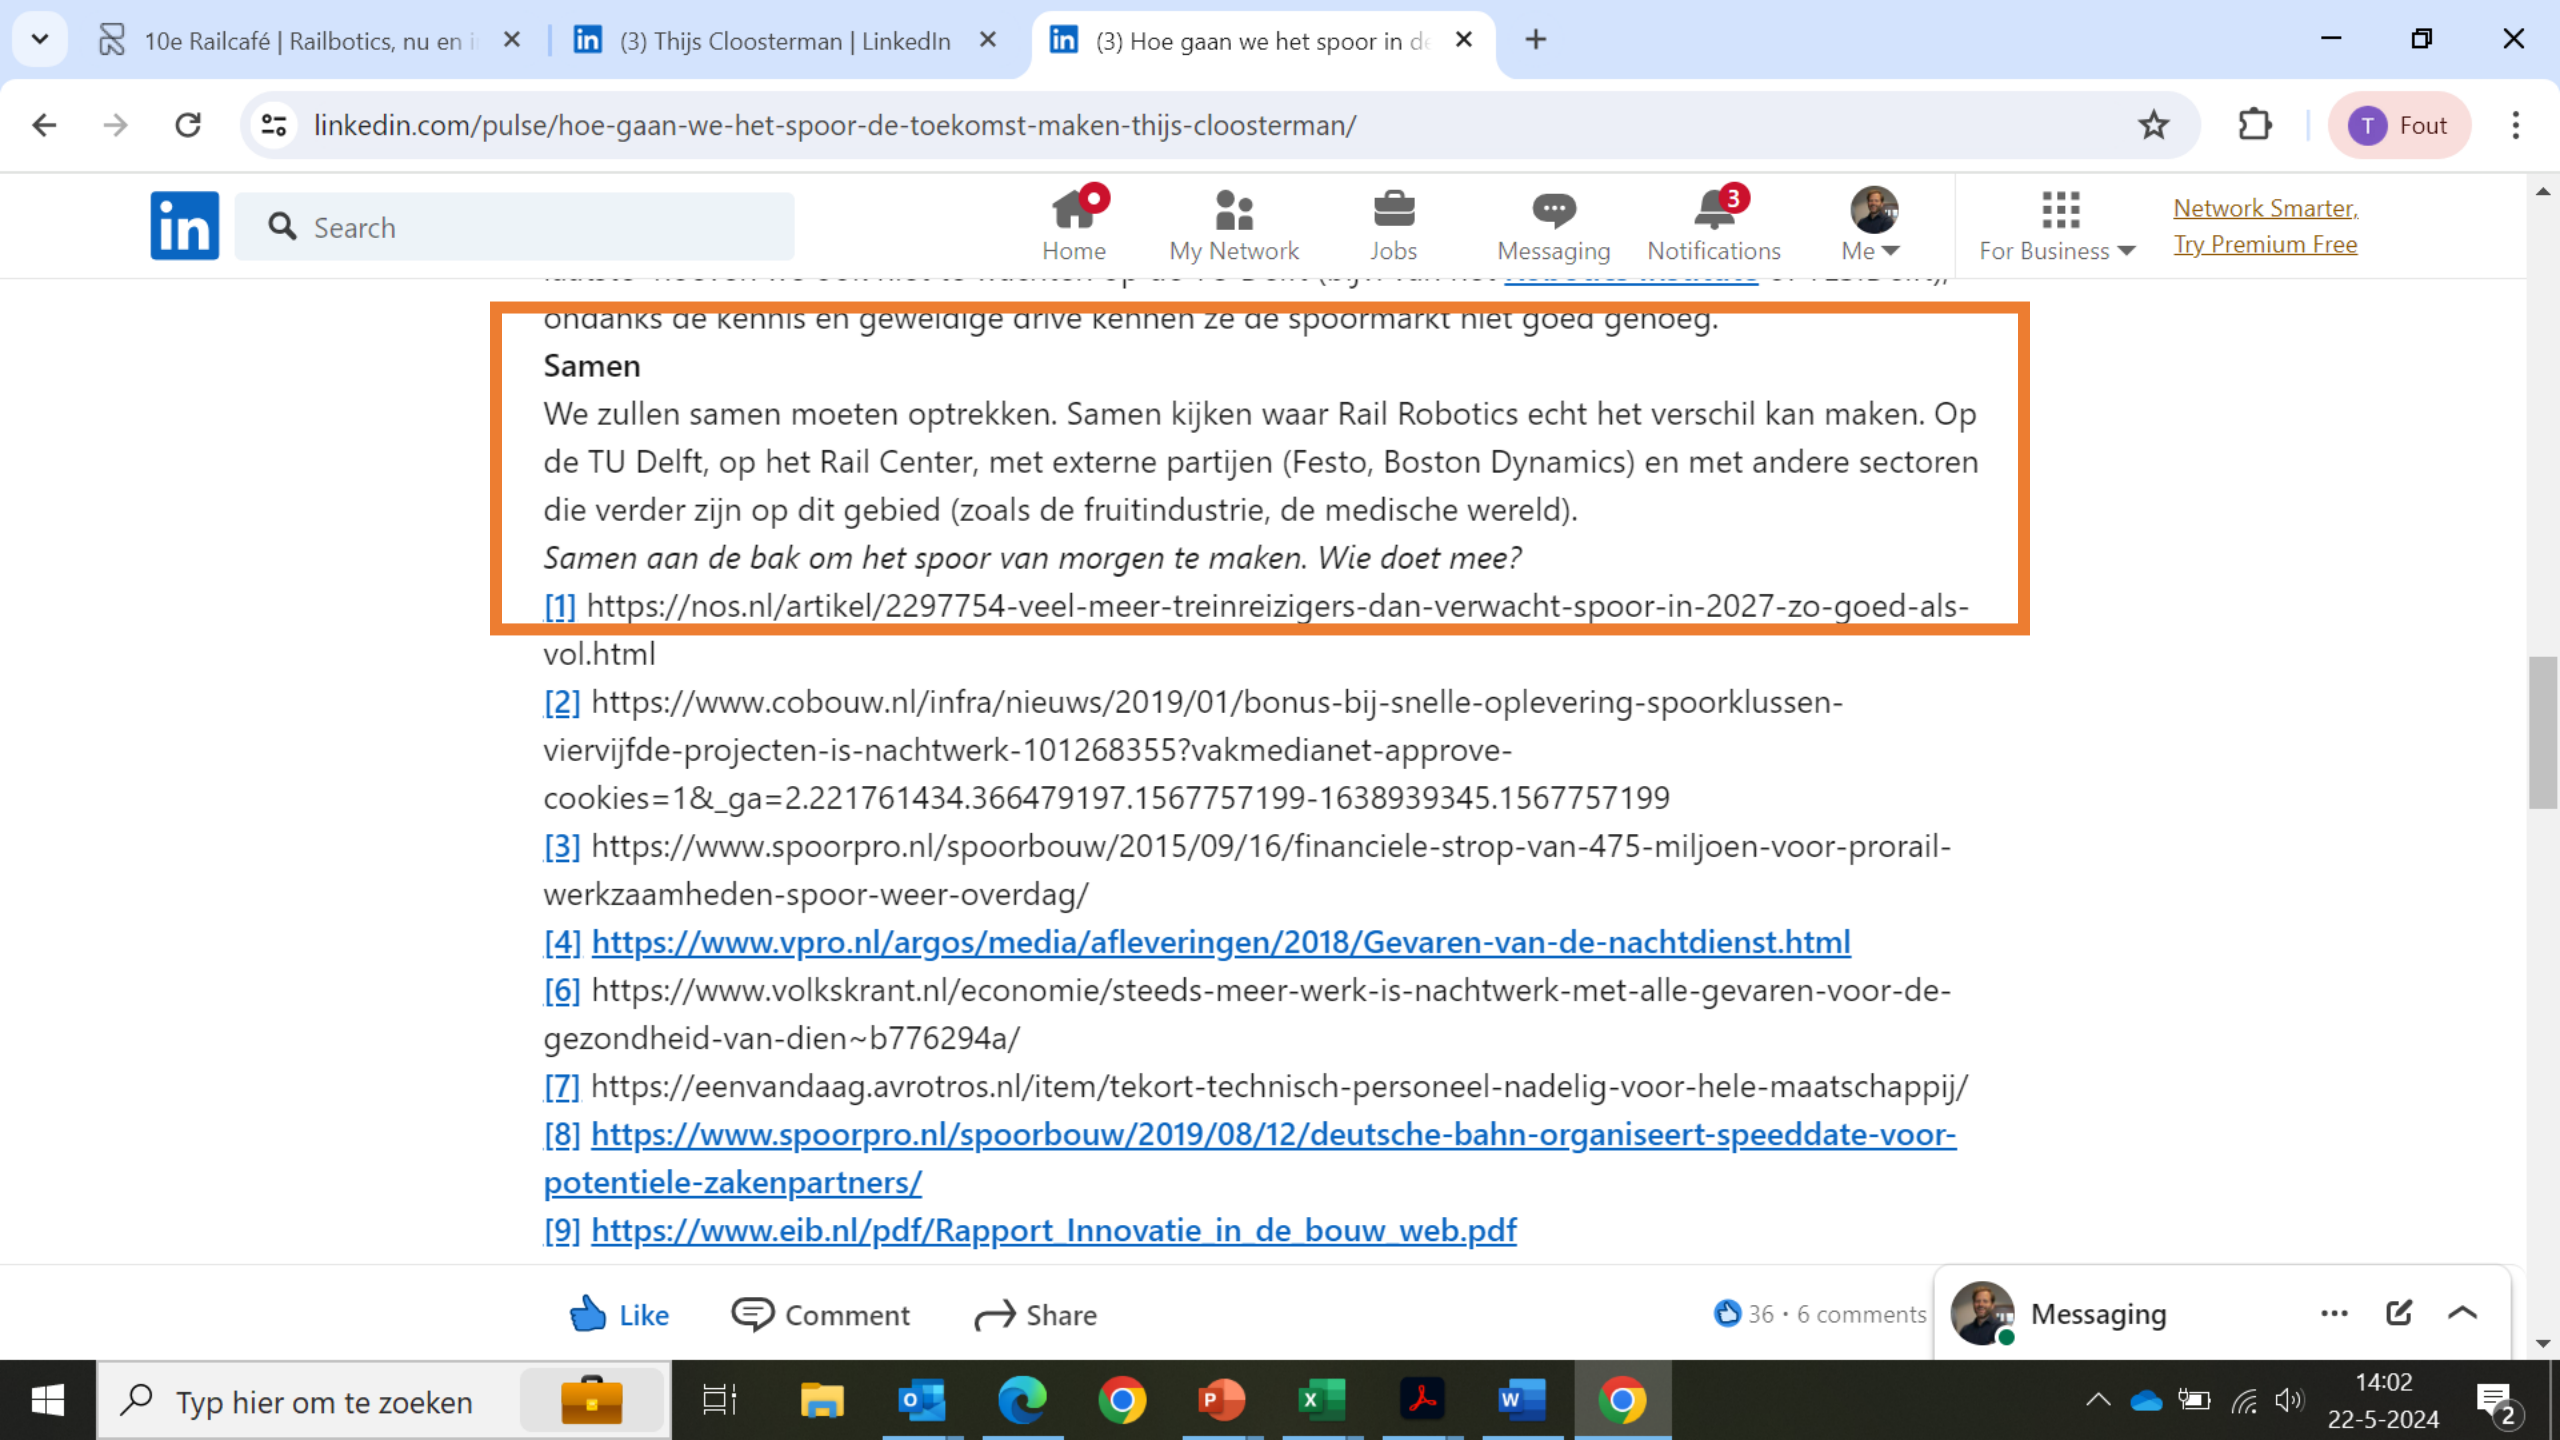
10e Railcafé | Railbotics, nu en i
(3) Thijs Cloosterman | LinkedIn
(3) Hoe gaan we het spoor in d

linkedin.com/pulse/hoe-gaan-we-het-spoor-de-toekomst-maken-thijs-cloosterman/

Fout

Search

Home
My Network
Jobs
Messaging
3
Notifications
Me
For Business
Network Smarter, Try Premium Free

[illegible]

ondanks de kennis en geweldige drive kennen ze de spoormarkt niet goed genoeg.

**Samen**

We zullen samen moeten optrekken. Samen kijken waar Rail Robotics echt het verschil kan maken. Op de TU Delft, op het Rail Center, met externe partijen (Festo, Boston Dynamics) en met andere sectoren die verder zijn op dit gebied (zoals de fruitindustrie, de medische wereld).

*Samen aan de bak om het spoor van morgen te maken. Wie doet mee?*

[1] https://nos.nl/artikel/2297754-veel-meer-treinreizigers-dan-verwacht-spoor-in-2027-zo-goed-als-vol.html

[2] https://www.cobouw.nl/infra/nieuws/2019/01/bonus-bij-snelle-oplevering-spoorklussen-viervijfde-projecten-is-nachtwerk-101268355?vakmedianet-approve-cookies=1&_ga=2.221761434.366479197.1567757199-1638939345.1567757199

[3] https://www.spoorpro.nl/spoorbouw/2015/09/16/financiele-strop-van-475-miljoen-voor-prorail-werkzaamheden-spoor-weer-overdag/

[4] https://www.vpro.nl/argos/media/afleveringen/2018/Gevaren-van-de-nachtdienst.html

[6] https://www.volkskrant.nl/economie/steeds-meer-werk-is-nachtwerk-met-alle-gevaren-voor-de-gezondheid-van-dien~b776294a/

[7] https://eenvandaag.avrotros.nl/item/tekort-technisch-personeel-nadelig-voor-hele-maatschappij/

[8] https://www.spoorpro.nl/spoorbouw/2019/08/12/deutsche-bahn-organiseert-speeddate-voor-potentiele-zakenpartners/

[9] https://www.eib.nl/pdf/Rapport_Innovatie_in_de_bouw_web.pdf

Like
Comment
Share
36 · 6 comments
Messaging

Typ hier om te zoeken
14:02
22-5-2024
2